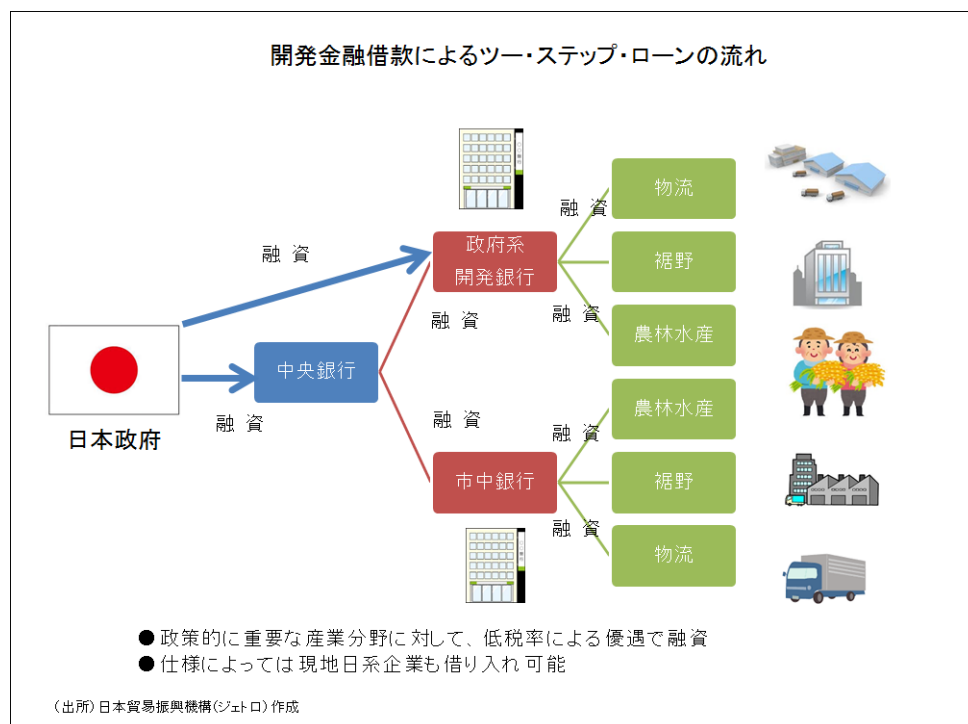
開発金融借款によるツー・ステップ・ローンの流れ

融資

政府系
開発銀行

融資

物流

裾野

融資

農林水産

中央銀行

融資

日本政府

融資

農林水産

融資

市中銀行

裾野

融資

物流

● 政策的に重要な産業分野に対して、低税率による優遇で融資
● 仕様によっては現地日系企業も借り入れ可能

（出所）日本貿易振興機構（ジェトロ）作成